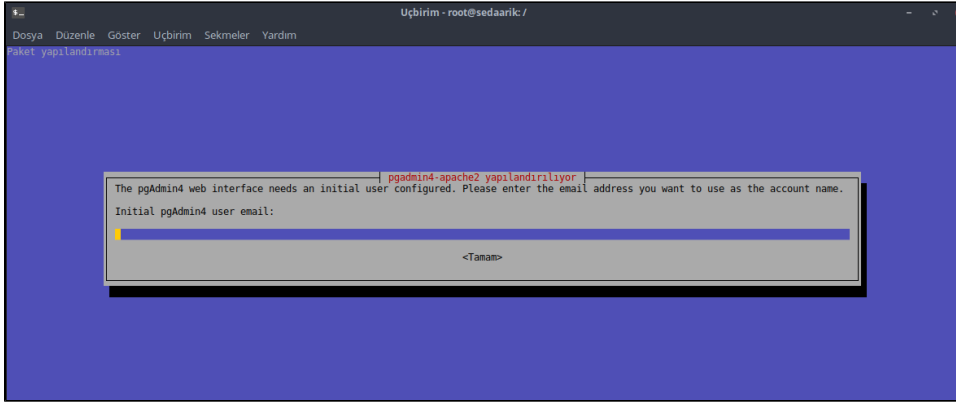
Uçbirim - root@sedaarik: /

Dosya Düzenle Göster Uçbirim Sekmeler Yardım

Paket yapılandırması

pgadmin4-apache2 yapılandırılıyor

The pgAdmin4 web interface needs an initial user configured. Please enter the email address you want to use as the account name.

Initial pgAdmin4 user email:

<Tamam>